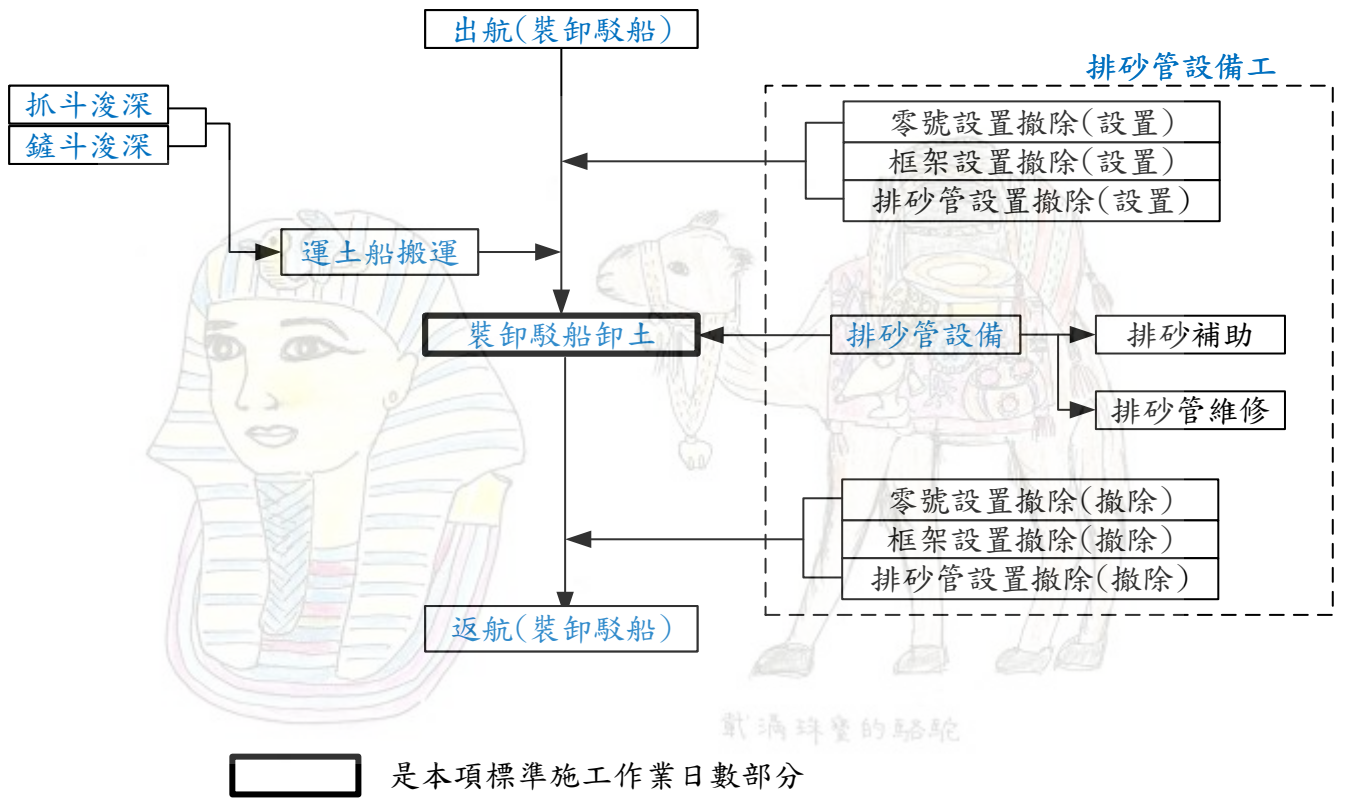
出航(裝卸駁船)

抓斗浚深

鏟斗浚深

運土船搬運

排砂管設備工

零號設置撤除(設置)

框架設置撤除(設置)

排砂管設置撤除(設置)

裝卸駁船卸土

排砂管設備

排砂補助

排砂管維修

零號設置撤除(撤除)

框架設置撤除(撤除)

排砂管設置撤除(撤除)

返航(裝卸駁船)

戴滿珠寶的駱駝

是本項標準施工作業日數部分